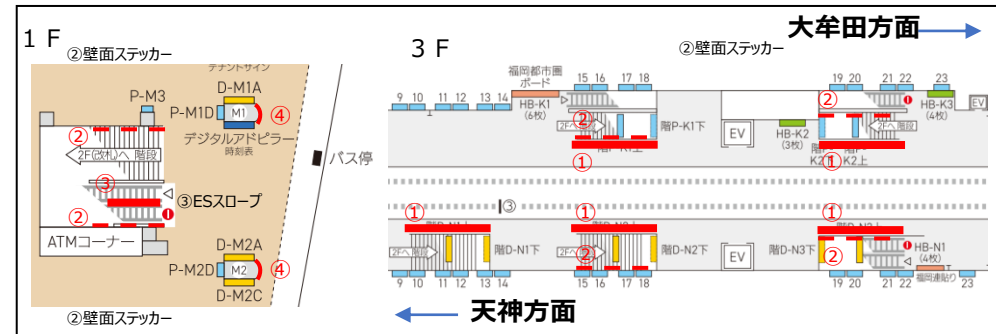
1 F

②壁面ステッカー

テナントサイン

D-M1A

P-M3

P-M1D

M1

④

②

デジタルアドピラー

時刻表

2F(改札)へ 階段

③

バス停

③ESスロープ

②

ATMコーナー

D-M2A

P-M2D

M2

④

D-M2C

②壁面ステッカー

3 F

②壁面ステッカー

大牟田方面

9 10 11 12 13 14

福岡都市圏ボード

HB-K1 (6枚)

15 16 17 18

②

2Fへ

階P-K1下

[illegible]上

①

EV

HB-K2 (3枚)

19 20 21 22

②

K2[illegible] K2上

①

23

HB-K3 (4枚)

2Fへ 階段

③

①

①

①

2Fへ

階D-N1下

②

階D-N2下

EV

階D-N3下

②

2Fへ

HB-N1 (4枚)

福岡連絡円

9 10 11 12 13 14 15 16 17 18 19 20 21 22 23

天神方面